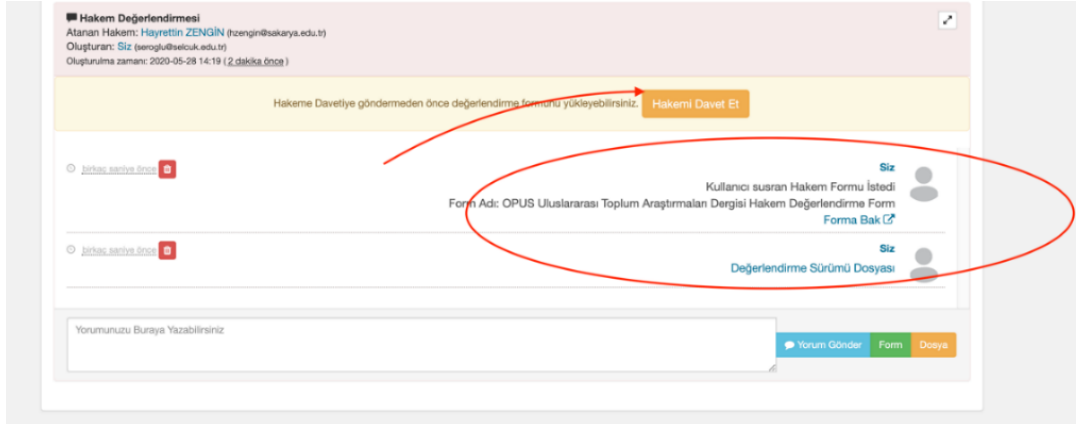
Hakem Değerlendirmesi
Atanan Hakem: Hayrettin ZENGİN (hzengin@sakarya.edu.tr)
Oluşturan: Siz (seroglu@selcuk.edu.tr)
Oluşturulma zamanı: 2020-05-28 14:19 ( 2 dakika önce )

Hakeme Davetiye göndermeden önce değerlendirme formunu yükleyebilirsiniz. Hakemi Davet Et

birkaç saniye önce

Siz
Kullanıcı susran Hakem Formu İstedi
Form Adı: OPUS Uluslararası Toplum Araştırmaları Dergisi Hakem Değerlendirme Form
Forma Bak

birkaç saniye önce

Siz
Değerlendirme Sürümü Dosyası

Yorumunuzu Buraya Yazabilirsiniz

Yorum Gönder Form Dosya